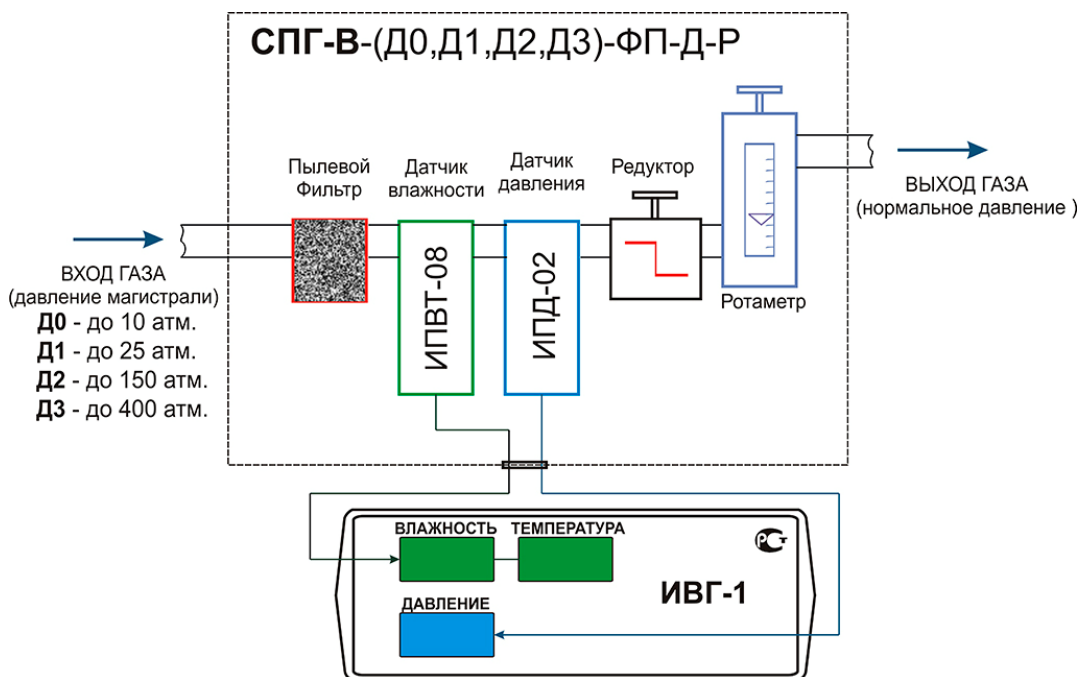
СПГ-В-(Д0,Д1,Д2,Д3)-ФП-Д-Р

Пылевой Фильтр

Датчик влажности

Датчик давления

Редуктор

ВЫХОД ГАЗА
(нормальное давление )

ВХОД ГАЗА
(давление магистрали)
Д0 - до 10 атм.
Д1 - до 25 атм.
Д2 - до 150 атм.
Д3 - до 400 атм.

ИПВТ-08

ИПД-02

Ротаметр

ВЛАЖНОСТЬ

ТЕМПЕРАТУРА

ДАВЛЕНИЕ

ИВГ-1